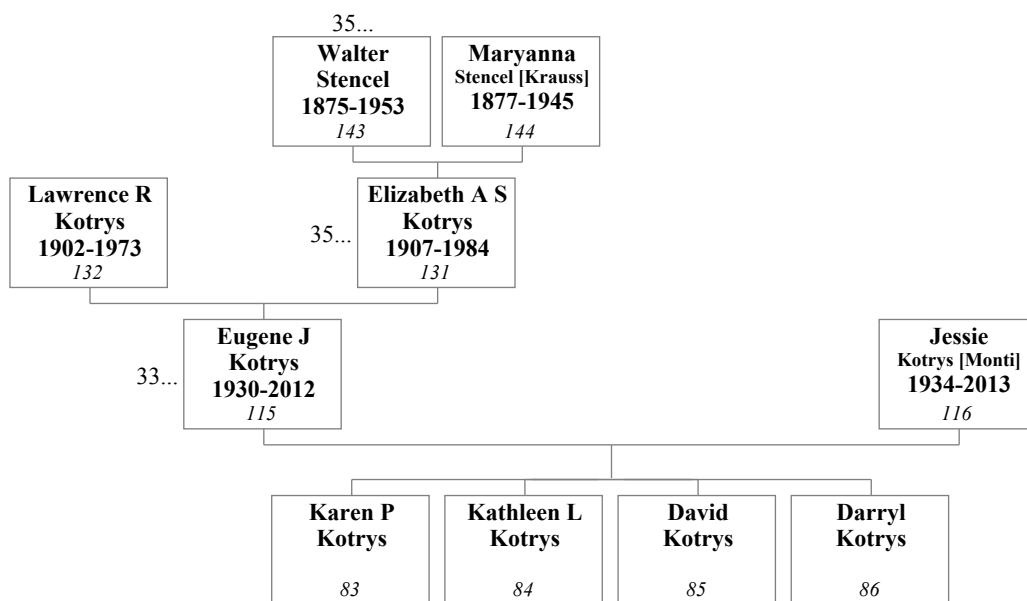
35...

Walter Stencel 1875-1953 143

Maryanna Stencel [Krauss] 1877-1945 144

Lawrence R Kotrys 1902-1973 132

35...

Elizabeth A S Kotrys 1907-1984 131

33...

Eugene J Kotrys 1930-2012 115

Jessie Kotrys [Monti] 1934-2013 116

Karen P Kotrys 83

Kathleen L Kotrys 84

David Kotrys 85

Darryl Kotrys 86